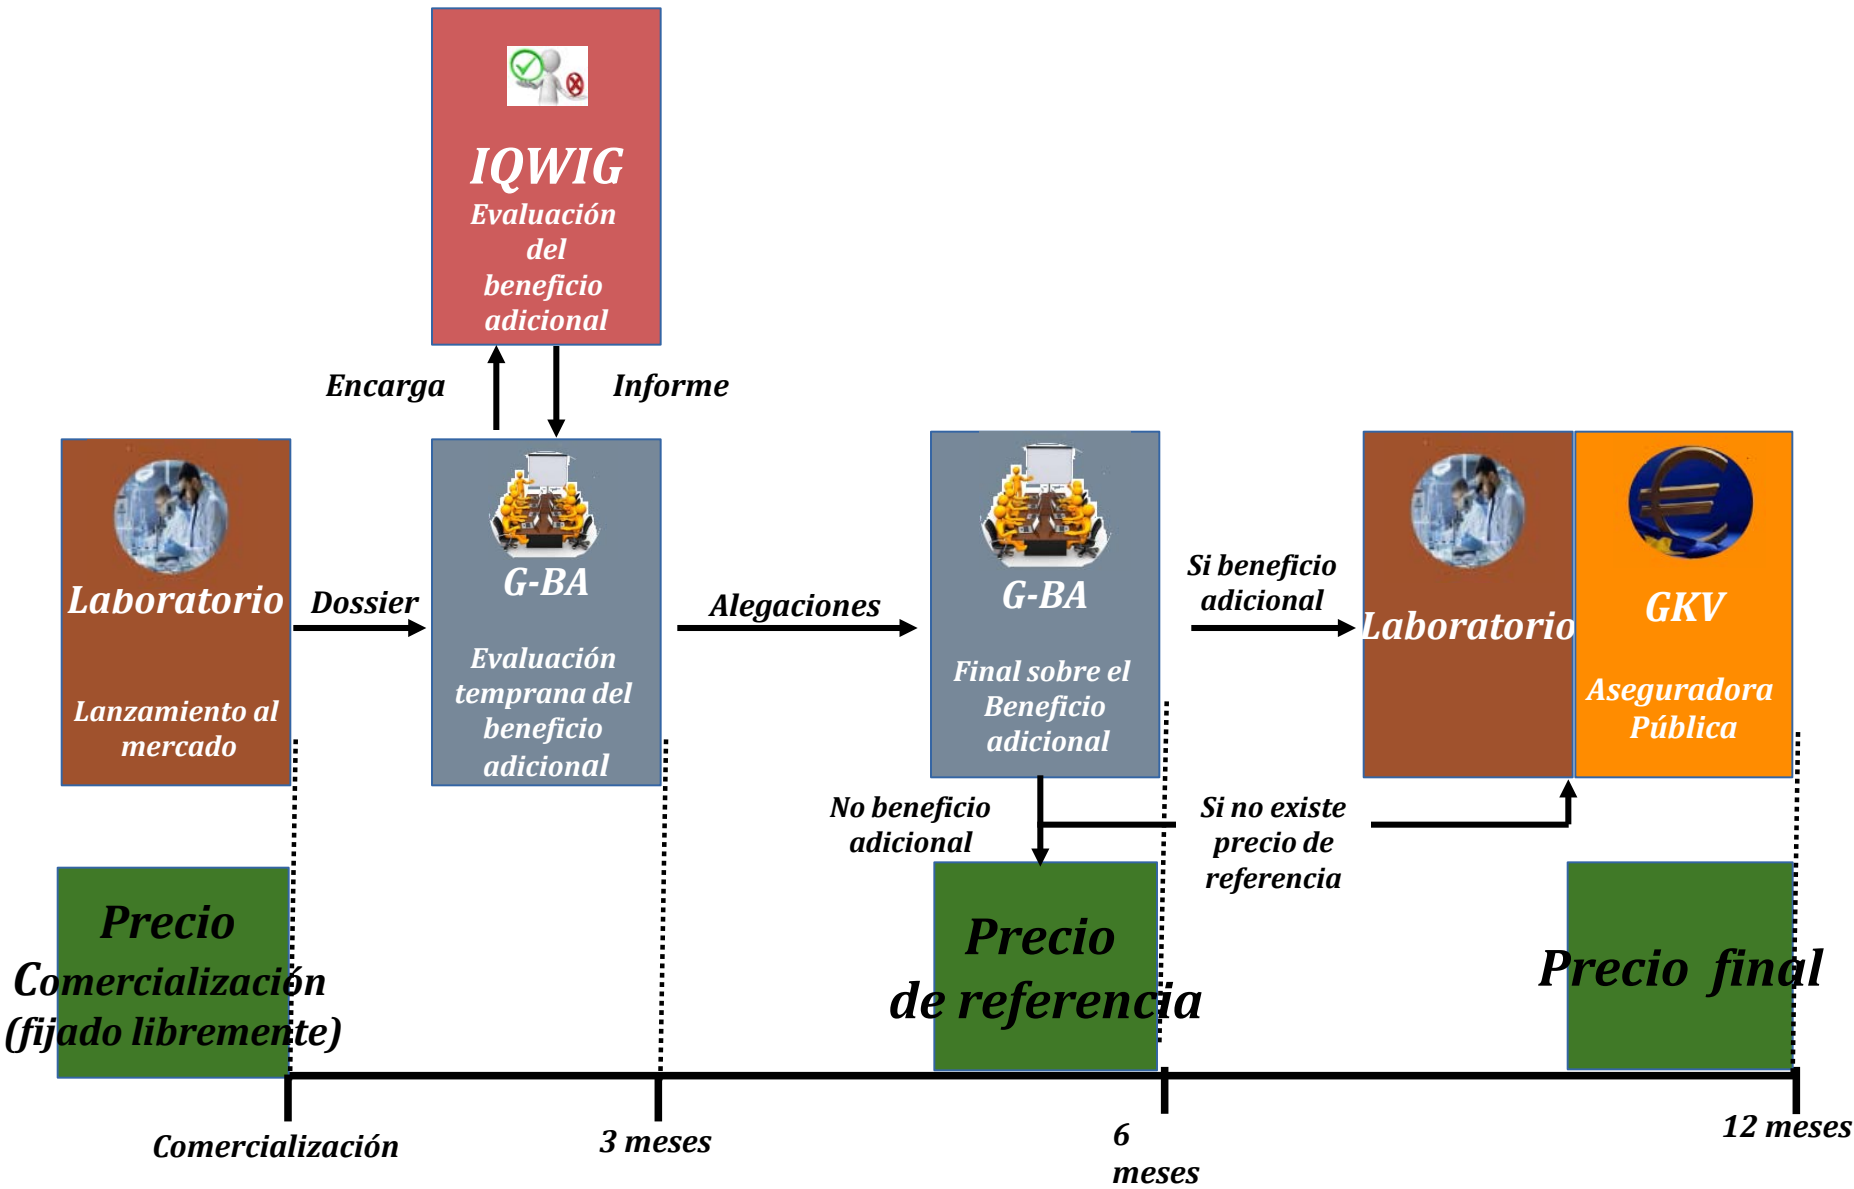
IQWIG
Evaluación del beneficio adicional

Encarga

Informe

Laboratorio

Lanzamiento al mercado

Dossier

G-BA

Evaluación temprana del beneficio adicional

Alegaciones

G-BA

Final sobre el Beneficio adicional

Si beneficio adicional

Laboratorio

GKV

Aseguradora Pública

No beneficio adicional

Si no existe precio de referencia

Precio Comercialización (fijado libremente)

Precio de referencia

Precio final

Comercialización

3 meses

6 meses

12 meses